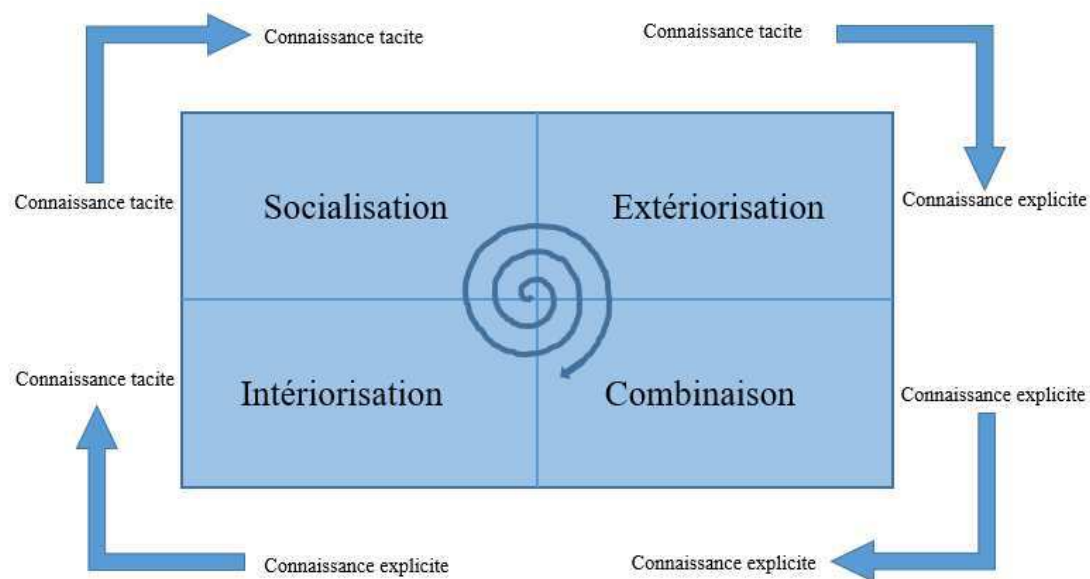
Connaissance tacite

Connaissance tacite

Connaissance tacite

Socialisation

Extériorisation

Connaissance explicite

Connaissance tacite

Intériorisation

Combinaison

Connaissance explicite

Connaissance explicite

Connaissance explicite